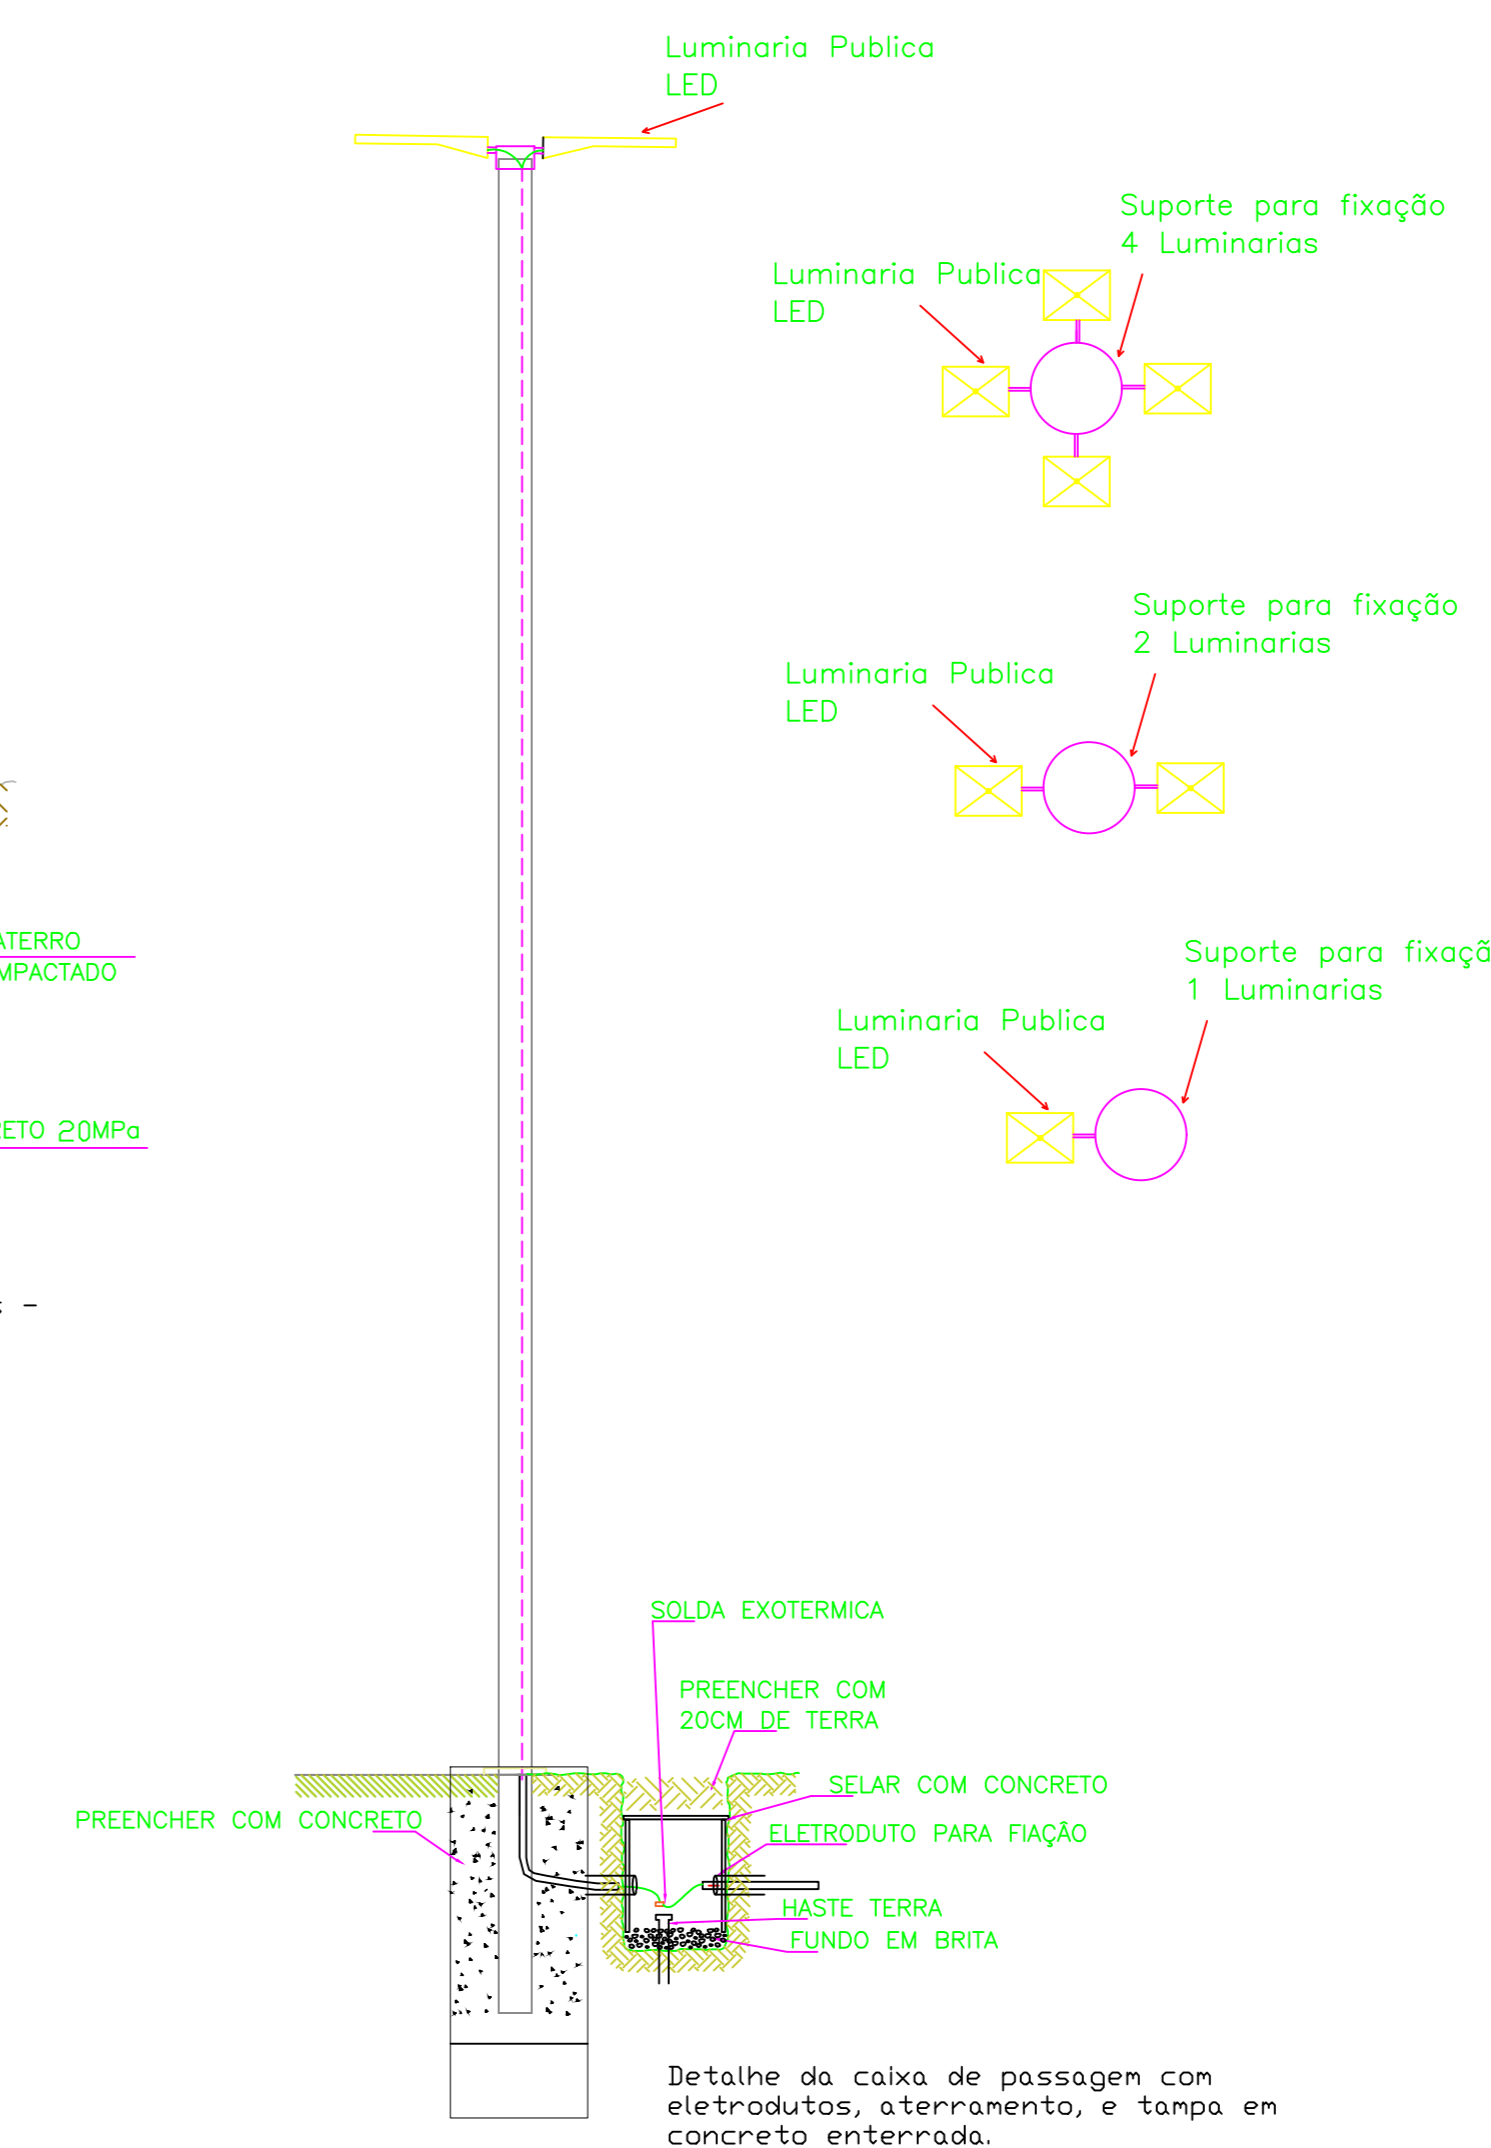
Luminaria Publica
LED

Suporte para fixação
4 Luminarias

Luminaria Publica
LED

Suporte para fixação
2 Luminarias

Luminaria Publica
LED

ATERRO
MPACTADO

Suporte para fixaçã
1 Luminarias

Luminaria Publica
LED

ETO 20MPa

: –

SOLDA EXOTERMICA

PREENCHER COM
20CM DE TERRA

SELAR COM CONCRETO

PREENCHER COM CONCRETO

ELETRODUTO PARA FIAÇÃO

HASTE TERRA

FUNDO EM BRITA

Detalhe da caixa de passagem com eletrodutos, aterramento, e tampa em concreto enterrada.